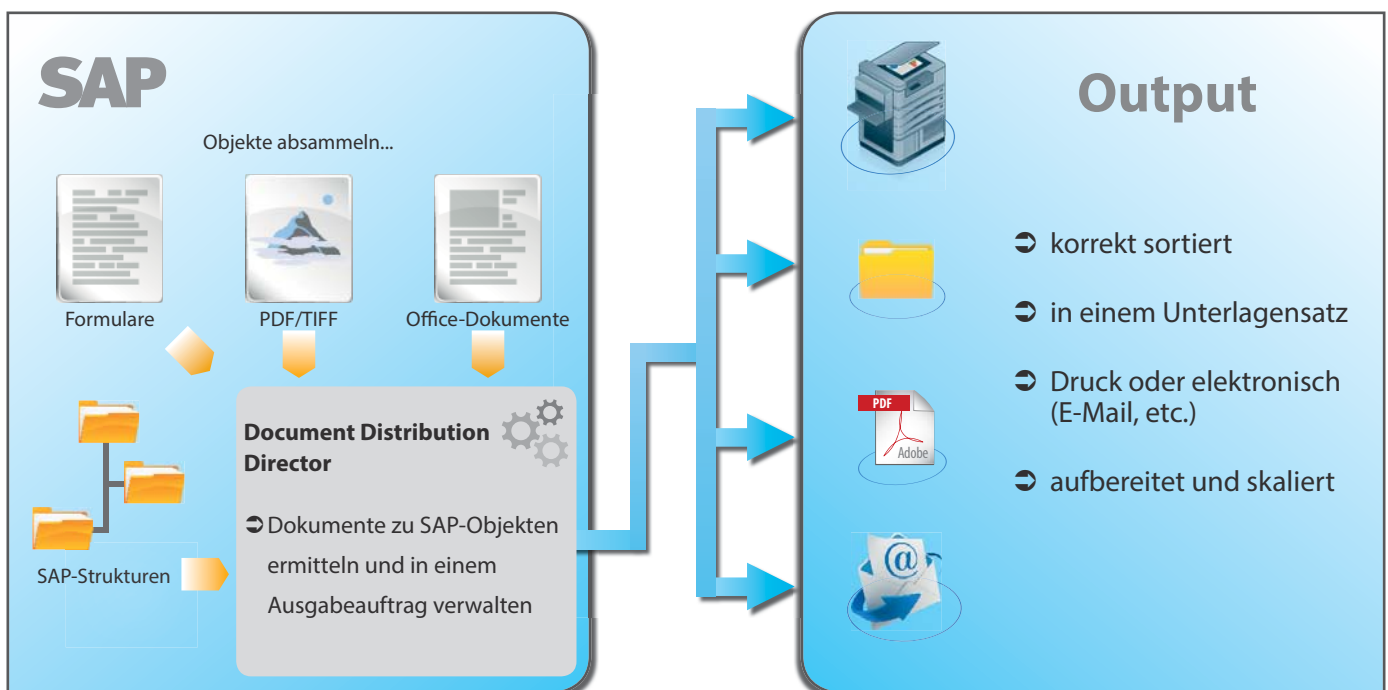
SAP

Objekte absammeln...

Formulare

PDF/TIFF

Office-Dokumente

Document Distribution Director

➲ Dokumente zu SAP-Objekten ermitteln und in einem Ausgabeauftrag verwalten

SAP-Strukturen

Output

PDF

Adobe

➲ korrekt sortiert

➲ in einem Unterlagensatz

➲ Druck oder elektronisch (E-Mail, etc.)

➲ aufbereitet und skaliert